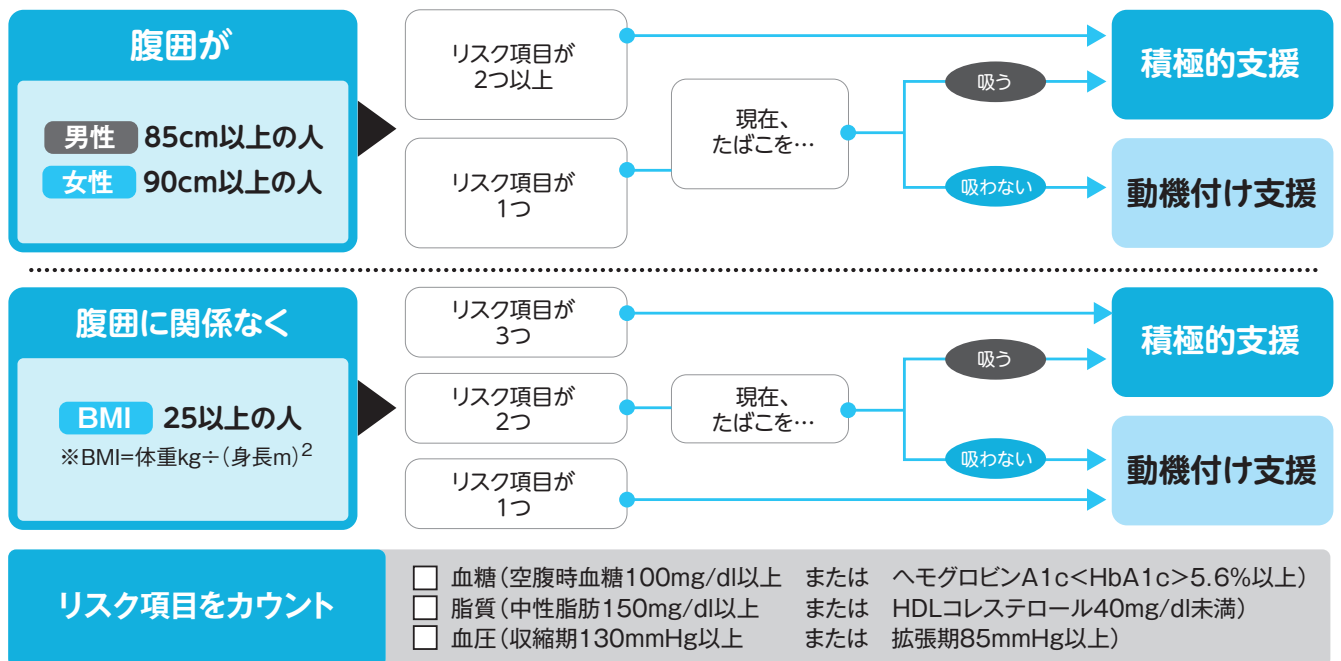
腹囲が

男性 85cm以上の人
女性 90cm以上の人

リスク項目が2つ以上

リスク項目が1つ

現在、たばこを…

吸う

吸わない

積極的支援

動機付け支援

腹囲に関係なく

BMI 25以上の人
※BMI=体重kg÷(身長m)$^2$

リスク項目が3つ

リスク項目が2つ

リスク項目が1つ

現在、たばこを…

吸う

吸わない

積極的支援

動機付け支援

リスク項目をカウント

☐ 血糖(空腹時血糖100mg/dl以上 または ヘモグロビンA1c<HbA1c>5.6%以上)
☐ 脂質(中性脂肪150mg/dl以上 または HDLコレステロール40mg/dl未満)
☐ 血圧(収縮期130mmHg以上 または 拡張期85mmHg以上)